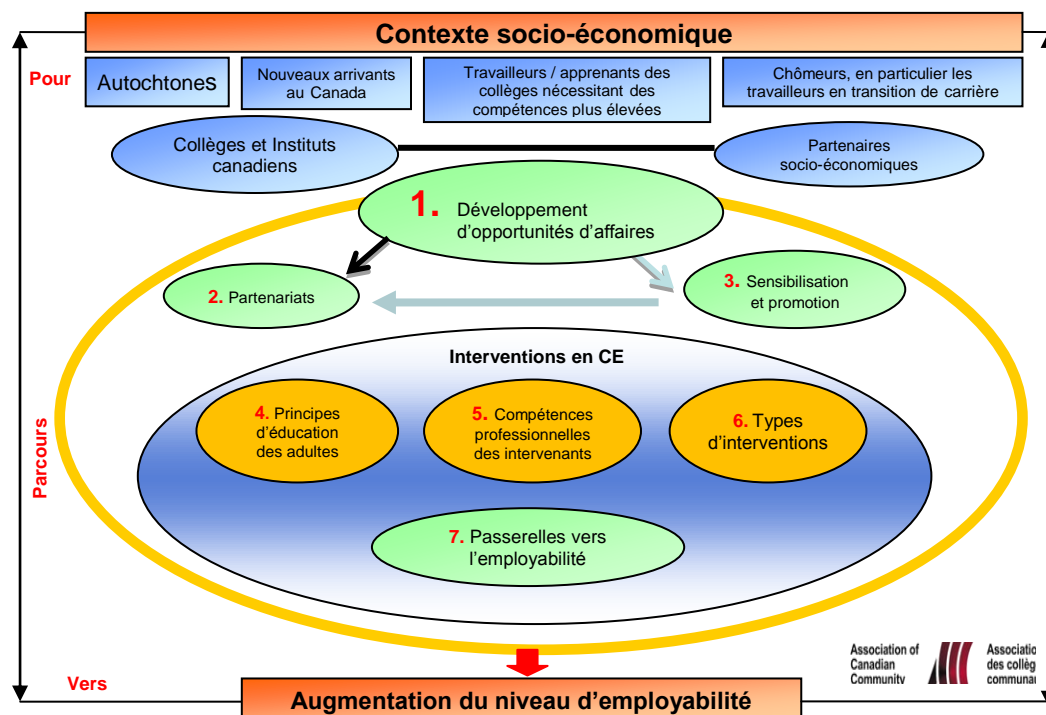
Contexte socio-économique

Pour

Autochtones

Nouveaux arrivants au Canada

Travailleurs / apprenants des collèges nécessitant des compétences plus élevées

Chômeurs, en particulier les travailleurs en transition de carrière

Collèges et Instituts canadiens

Partenaires socio-économiques

1. Développement d'opportunités d'affaires

2. Partenariats

3. Sensibilisation et promotion

Parcours

Interventions en CE

4. Principes d'éducation des adultes

5. Compétences professionnelles des intervenants

6. Types d'interventions

7. Passerelles vers l'employabilité

Association of Canadian Community

Associatio des collèg communa

Vers

Augmentation du niveau d'employabilité